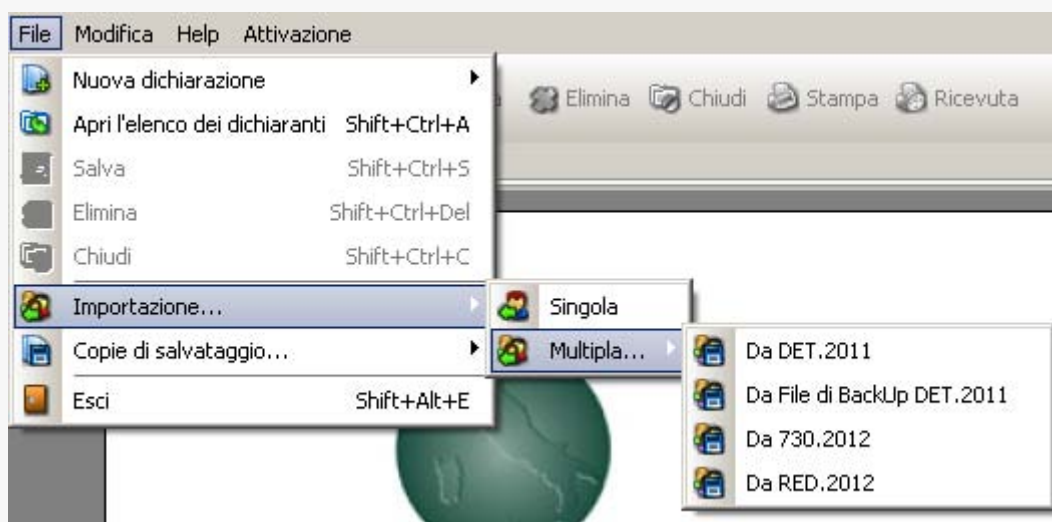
File Modifica Help Attivazione

Nuova dichiarazione
Apri l'elenco dei dichiaranti Shift+Ctrl+A
Salva Shift+Ctrl+S
Elimina Shift+Ctrl+Del
Chiudi Shift+Ctrl+C
Importazione...
Copie di salvataggio...
Esci Shift+Alt+E

Elimina Chiudi Stampa Ricevuta

Singola
Multipla...

Da DET.2011
Da File di BackUp DET.2011
Da 730.2012
Da RED.2012